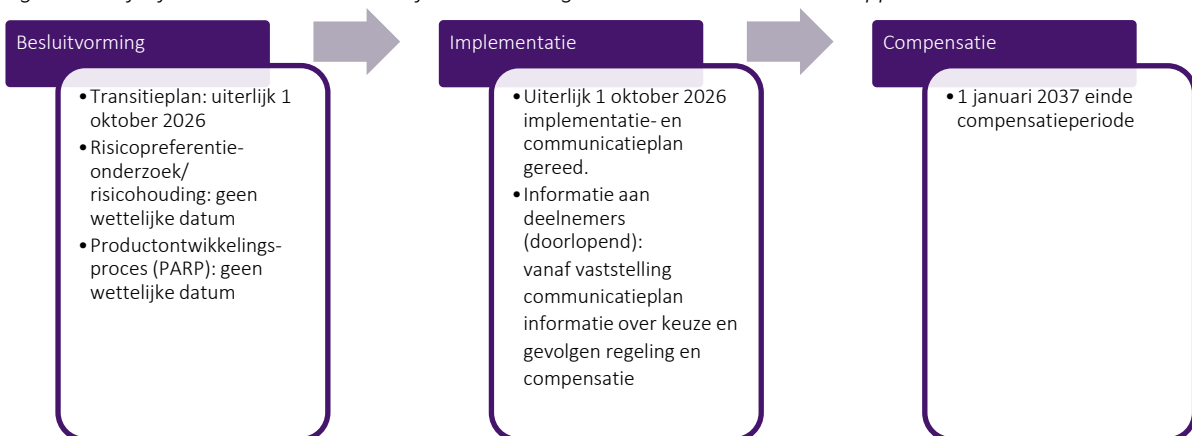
Besluitvorming

• Transitieplan: uiterlijk 1 oktober 2026
• Risicopreferentie-onderzoek/ risicohouding: geen wettelijke datum
• Productontwikkelings-proces (PARP): geen wettelijke datum

Implementatie

• Uiterlijk 1 oktober 2026 implementatie- en communicatieplan gereed.
• Informatie aan deelnemers (doorlopend):
vanaf vaststelling communicatieplan informatie over keuze en gevolgen regeling en compensatie

Compensatie

• 1 januari 2037 einde compensatieperiode